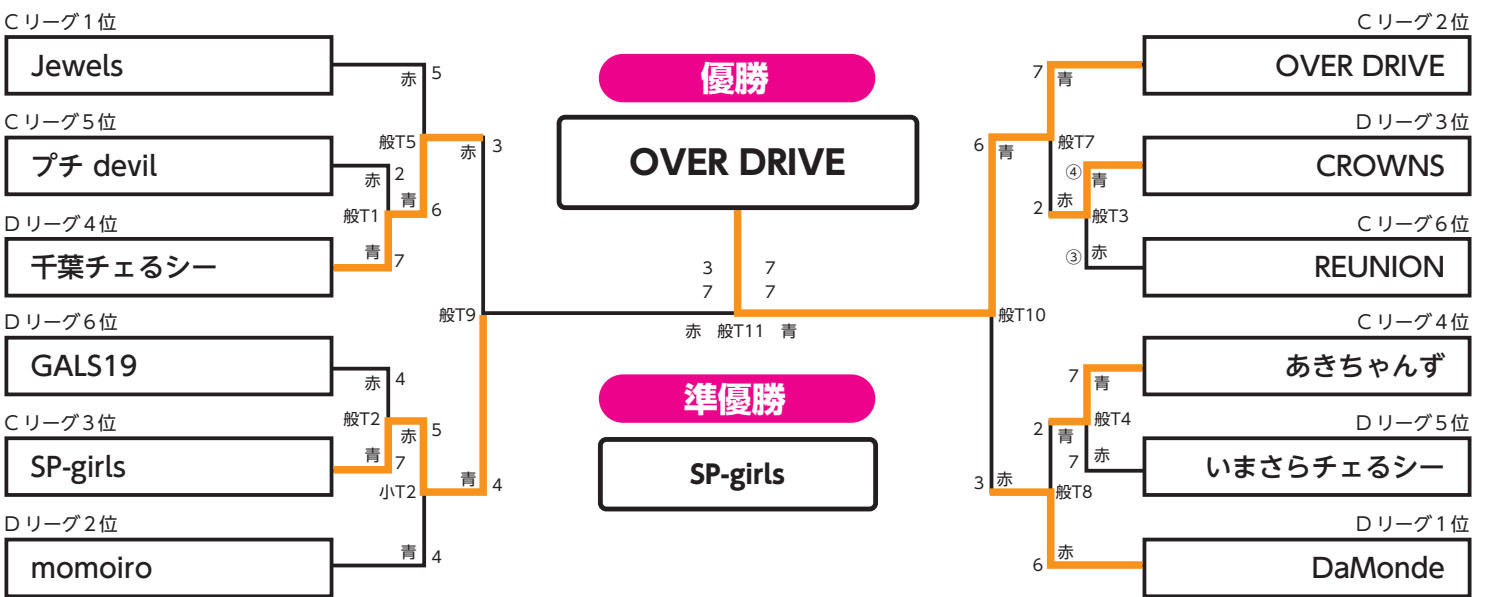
Cリーグ1位
Jewels
Cリーグ5位
プチ devil
Dリーグ4位
千葉チェるシー
Dリーグ6位
GALS19
Cリーグ3位
SP-girls
Dリーグ2位
momoiro

赤 5
般T5
赤 2
般T1
青 6
青 7
赤 3
赤 4
般T2
赤 5
青 7
小T2
青 4
青 4
般T9

優勝
OVER DRIVE

3 7
7 7
赤 般T11 青

準優勝
SP-girls

Cリーグ2位
OVER DRIVE
Dリーグ3位
CROWNS
Cリーグ6位
REUNION
Cリーグ4位
あきちゃんず
Dリーグ5位
いまさらチェるシー
Dリーグ1位
DaMonde

7 青
6 青
般T7
④ 青
2 赤
般T3
③ 赤
般T10
7 青
般T4
2 青
7 赤
3 赤
般T8
6 赤